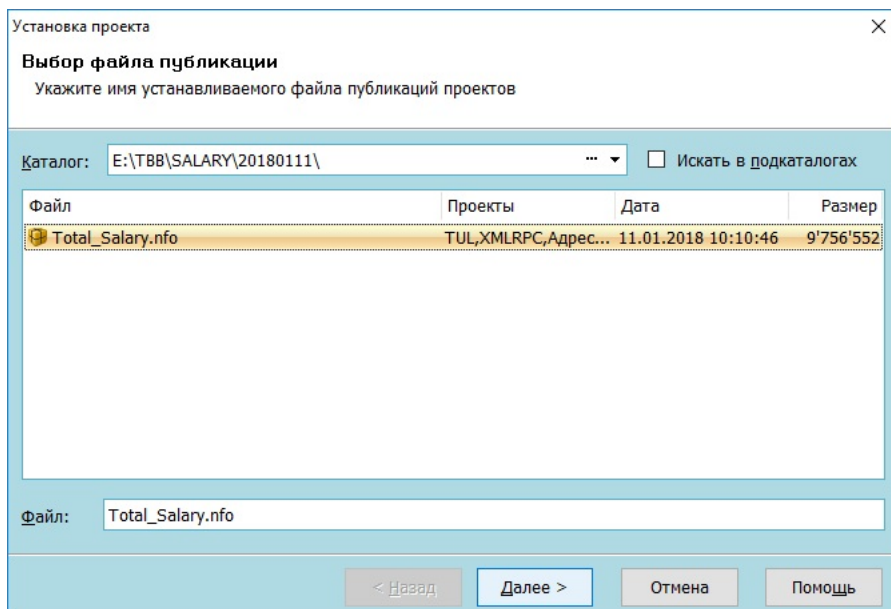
Установка проекта

Выбор файла публикации
Укажите имя устанавливаемого файла публикаций проектов

Каталог: E:\TBB\SALARY\20180111\ ... Искать в подкаталогах

| Файл | Проекты | Дата | Размер |
|---|---|---|---|
| Total_Salary.nfo | TUL,XMLRPC,Адрес... | 11.01.2018 10:10:46 | 9'756'552 |

Файл: Total_Salary.nfo

< Назад Далее > Отмена Помощь